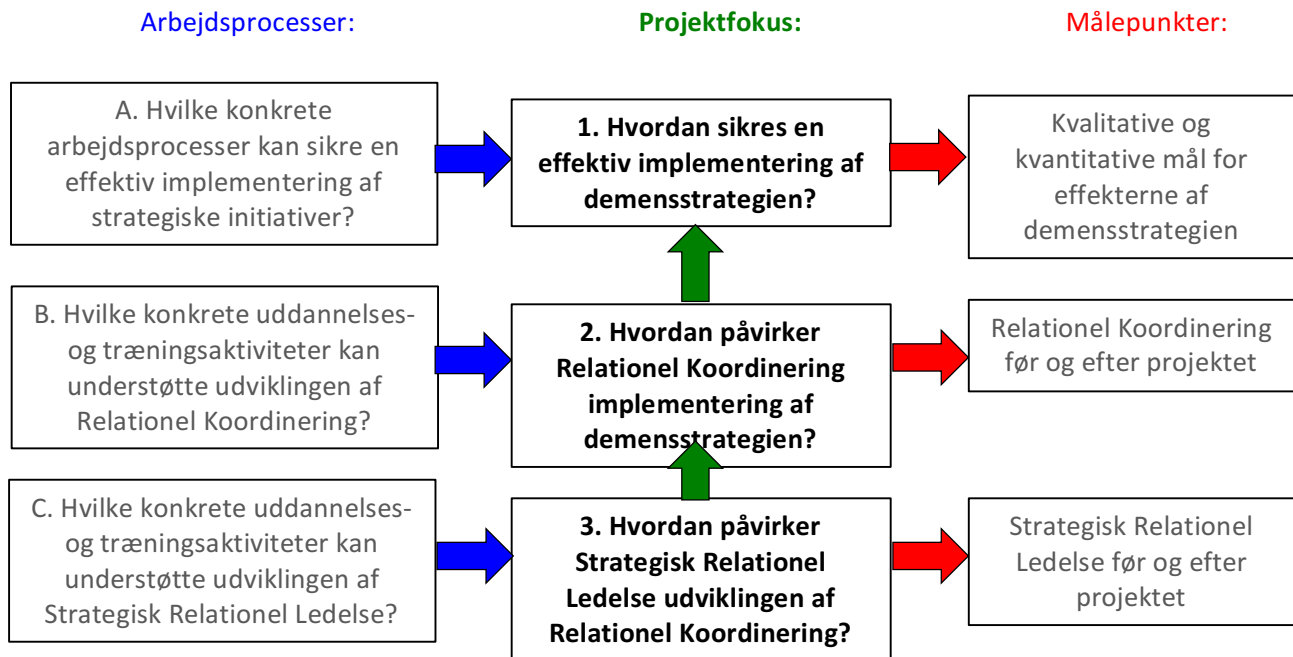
Arbejdsprocesser:

Projektfokus:

Målepunkter:

A. Hvilke konkrete arbejdsprocesser kan sikre en effektiv implementering af strategiske initiativer?

1. Hvordan sikres en effektiv implementering af demensstrategien?

Kvalitative og kvantitative mål for effekterne af demensstrategien

B. Hvilke konkrete uddannelses- og træningsaktiviteter kan understøtte udviklingen af Relationel Koordinering?

2. Hvordan påvirker Relationel Koordinering implementering af demensstrategien?

Relationel Koordinering før og efter projektet

C. Hvilke konkrete uddannelses- og træningsaktiviteter kan understøtte udviklingen af Strategisk Relationel Ledelse?

3. Hvordan påvirker Strategisk Relationel Ledelse udviklingen af Relationel Koordinering?

Strategisk Relationel Ledelse før og efter projektet